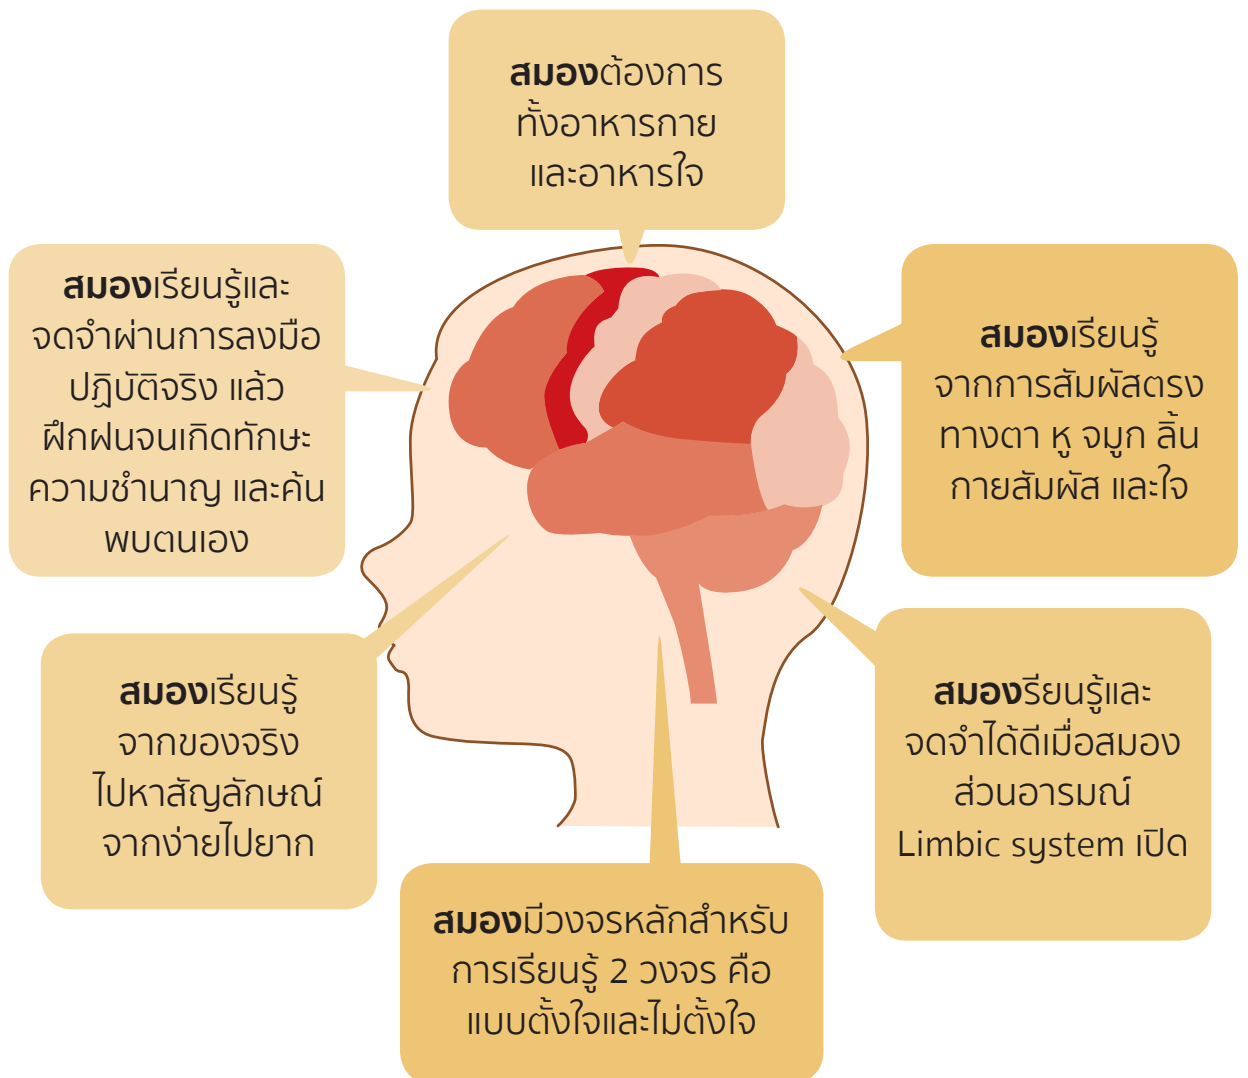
สมองต้องการทั้งอาหารกายและอาหารใจ

สมองเรียนรู้และจดจำผ่านการลงมือปฏิบัติจริง แล้วฝึกฝนจนเกิดทักษะความชำนาญ และค้นพบตนเอง

สมองเรียนรู้จากการสัมผัสตรง ทางตา หู จมูก ลิ้น กายสัมผัส และใจ

สมองเรียนรู้จากของจริงไปหาสัญลักษณ์จากง่ายไปยาก

สมองรียนรู้และจดจำได้ดีเมื่อสมองส่วนอารมณ์ Limbic system เปิด

สมองมีวงจรหลักสำหรับการเรียนรู้ 2 วงจร คือ แบบตั้งใจและไม่ตั้งใจ